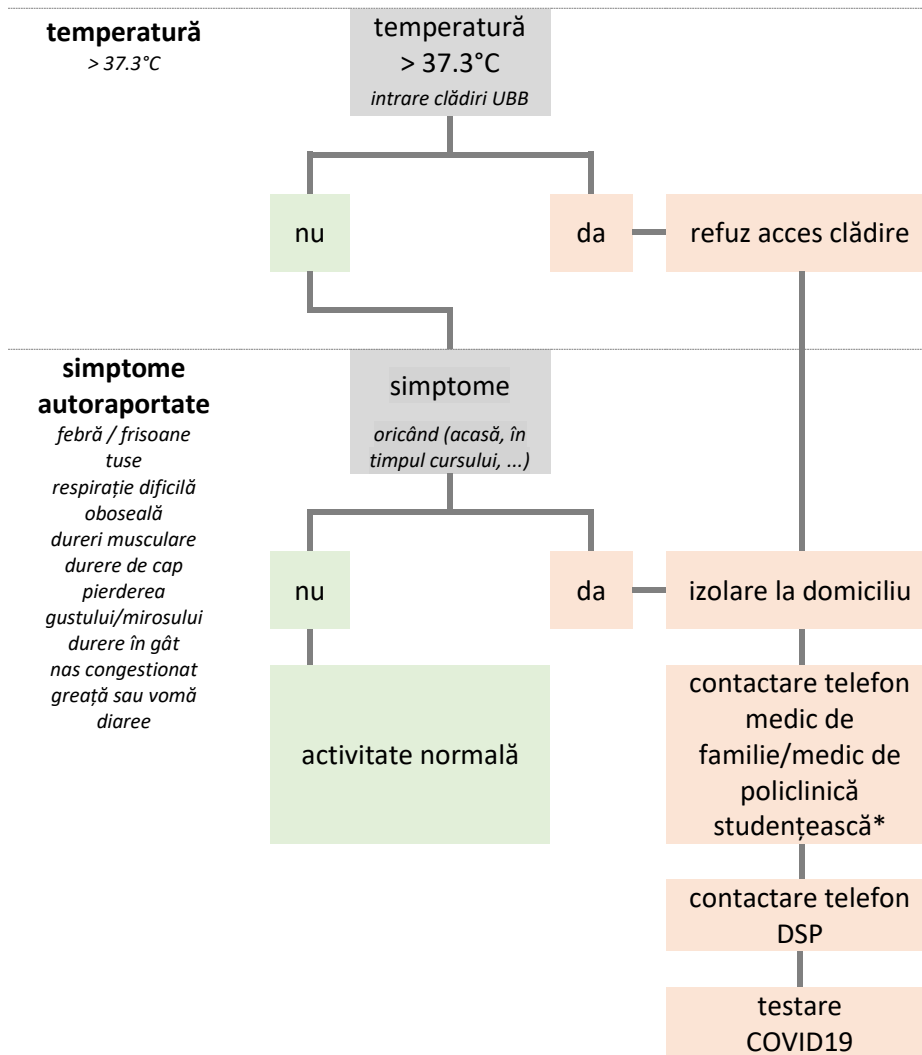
**temperatură**
*> 37.3°C*

temperatură > 37.3°C
*intrare clădiri UBB*

nu

da

refuz acces clădire

**simptome autoraportate**
*febră / frisoane*
*tuse*
*respirație dificilă*
*oboseală*
*dureri musculare*
*durere de cap*
*pierderea gustului/mirosului*
*durere în gât*
*nas congestionat*
*greață sau vomă*
*diaree*

simptome
*oricând (acasă, în timpul cursului, ...)*

nu

da

izolare la domiciliu

activitate normală

contactare telefon medic de familie/medic de policlinică studențească*

contactare telefon DSP

testare COVID19